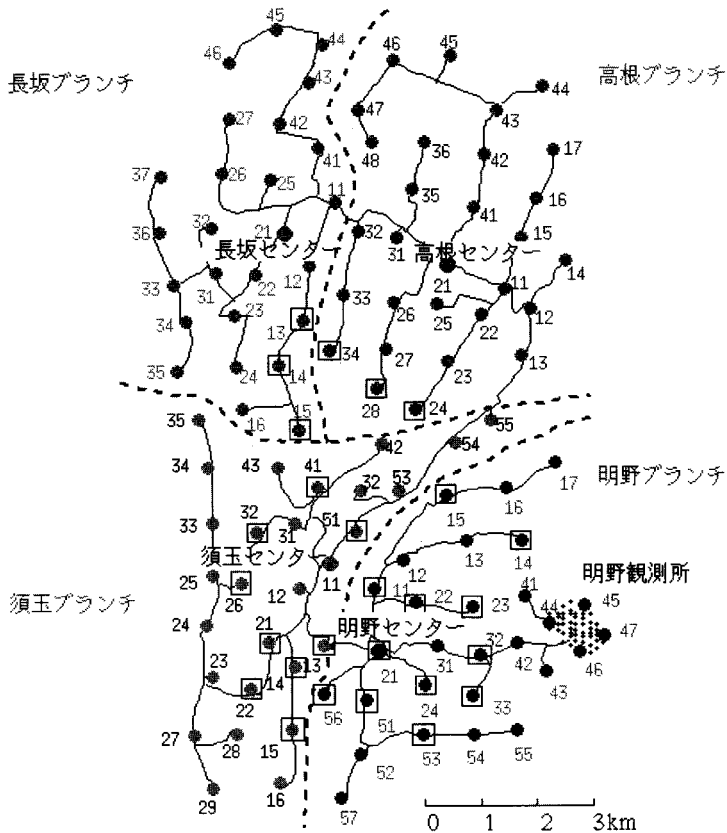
長坂ブランチ

高根ブランチ

45
46
44
43
42
41
27
26
25
37
36
32
21
11
長坂センター
33
31
22
23
34
35
12
13
14
24
15
16

46
45
44
47
48
43
36
42
35
17
16
41
15
31
高根センター
14
11
32
33
21
25
22
12
26
27
34
23
13
28
24
55

明野ブランチ

須玉ブランチ

35
34
43
41
42
54
53
32
17
16
33
32
31
51
須玉センター
15
13
14
25
26
11
12
12
11
22
23
明野観測所
41
44
45
47
46
24
21
明野センター
32
31
42
43
23
13
22
14
21
24
33
56
51
27
28
15
53
54
55
52
29
16
57

0 1 2 3km